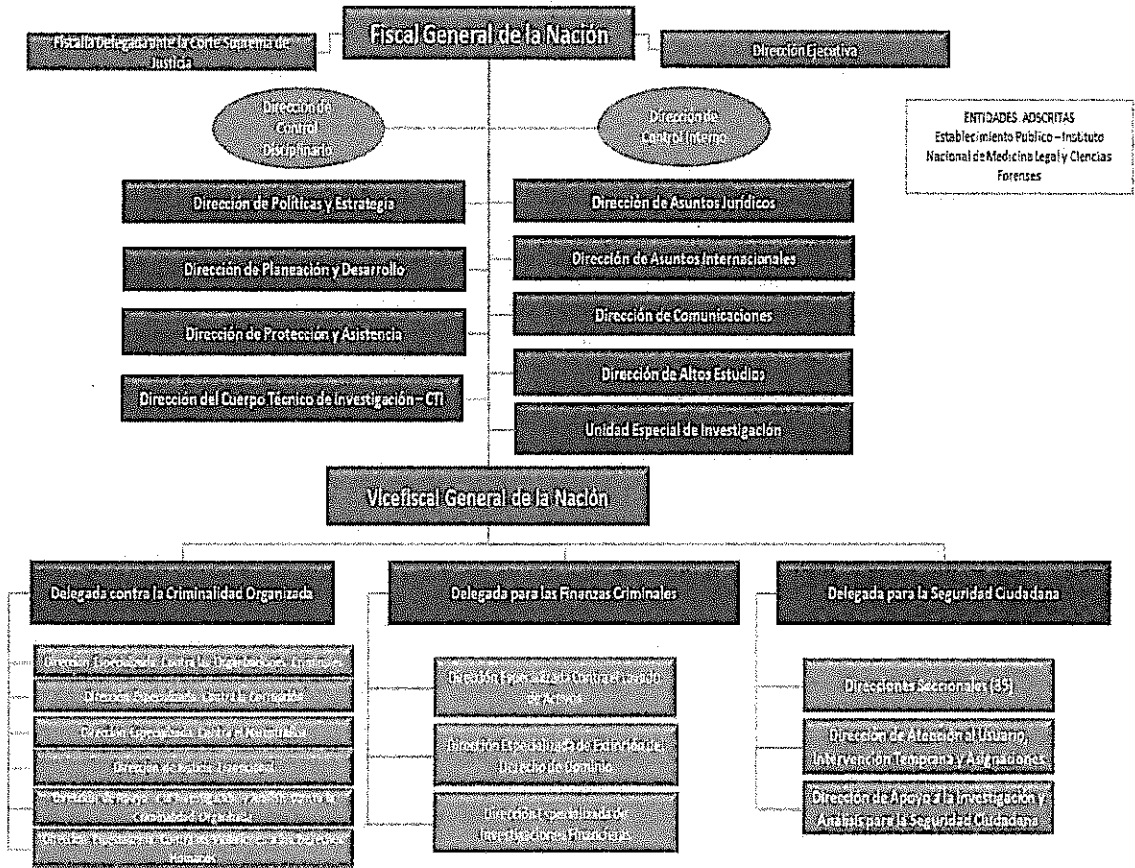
Fiscal General de la Nación

Fiscalía Delegada ante la Corte Suprema de Justicia

Dirección Ejecutiva

Dirección de Control Disciplinario

Dirección de Control Interno

ENTIDADES ADSCRITAS
Establecimiento Público – Instituto Nacional de Medicina Legal y Ciencias Forenses

Dirección de Políticas y Estrategia

Dirección de Planeación y Desarrollo

Dirección de Protección y Asistencia

Dirección del Cuerpo Técnico de Investigación – CTI

Dirección de Asuntos Jurídicos

Dirección de Asuntos Internacionales

Dirección de Comunicaciones

Dirección de Altos Estudios

Unidad Especial de Investigación

Vicefiscal General de la Nación

Delegada contra la Criminalidad Organizada

Dirección Especializada Contra las Organizaciones Criminales

Dirección Especializada Contra la Corrupción

Dirección Especializada Contra el Narcotráfico

Dirección de Justicia Transicional

Dirección de Apoyo a la Investigación y Análisis contra la Criminalidad Organizada

Dirección Especializada contra las Violaciones a los Derechos Humanos

Delegada para las Finanzas Criminales

Dirección Especializada Contra el Lavado de Activos

Dirección Especializada de Extinción del Derecho de Dominio

Dirección Especializada de Investigaciones Financieras

Delegada para la Seguridad Ciudadana

Direcciones Seccionales (35)

Dirección de Atención al Usuario, Intervención Temprana y Asignaciones

Dirección de Apoyo a la Investigación y Análisis para la Seguridad Ciudadana